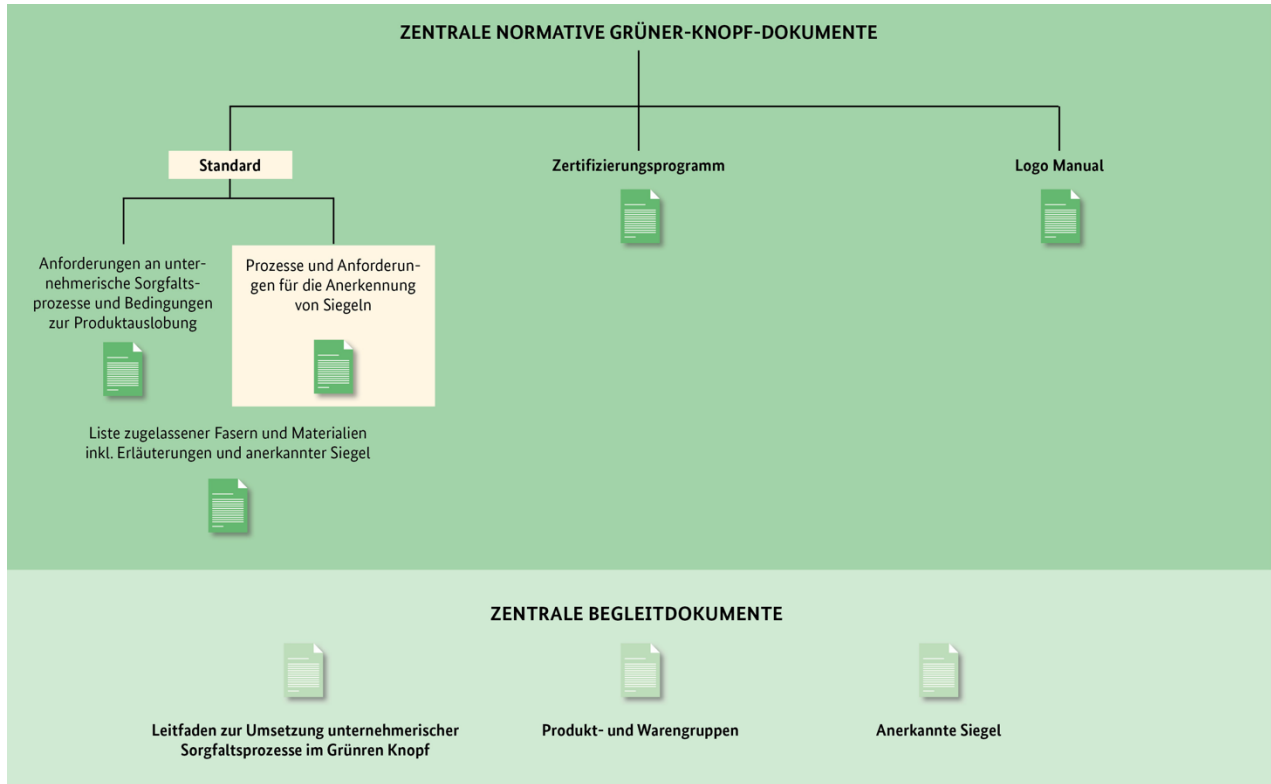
ZENTRALE NORMATIVE GRÜNER-KNOPF-DOKUMENTE

Standard

Zertifizierungsprogramm

Logo Manual

Anforderungen an unternehmerische Sorgfaltsprozesse und Bedingungen zur Produktauslobung

Prozesse und Anforderungen für die Anerkennung von Siegeln

Liste zugelassener Fasern und Materialien inkl. Erläuterungen und anerkannter Siegel

ZENTRALE BEGLEITDOKUMENTE

Leitfaden zur Umsetzung unternehmerischer Sorgfaltsprozesse im Grünren Knopf

Produkt- und Warengruppen

Anerkannte Siegel